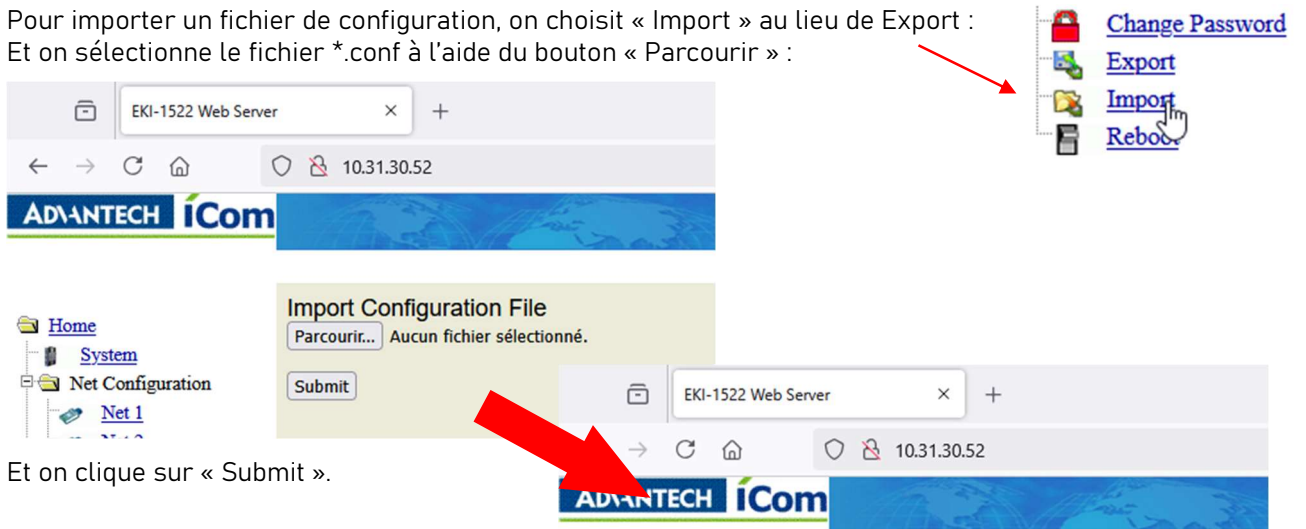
Pour importer un fichier de configuration, on choisit « Import » au lieu de Export :
Et on sélectionne le fichier *.conf à l'aide du bouton « Parcourir » :

Change Password
Export
Import
Reboo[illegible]

EKI-1522 Web Server
10.31.30.52
ADVANTECH iCom

Home
System
Net Configuration
Net 1
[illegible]

Import Configuration File
Parcourir... Aucun fichier sélectionné.
Submit

EKI-1522 Web Server
10.31.30.52
ADVANTECH iCom

Et on clique sur « Submit ».